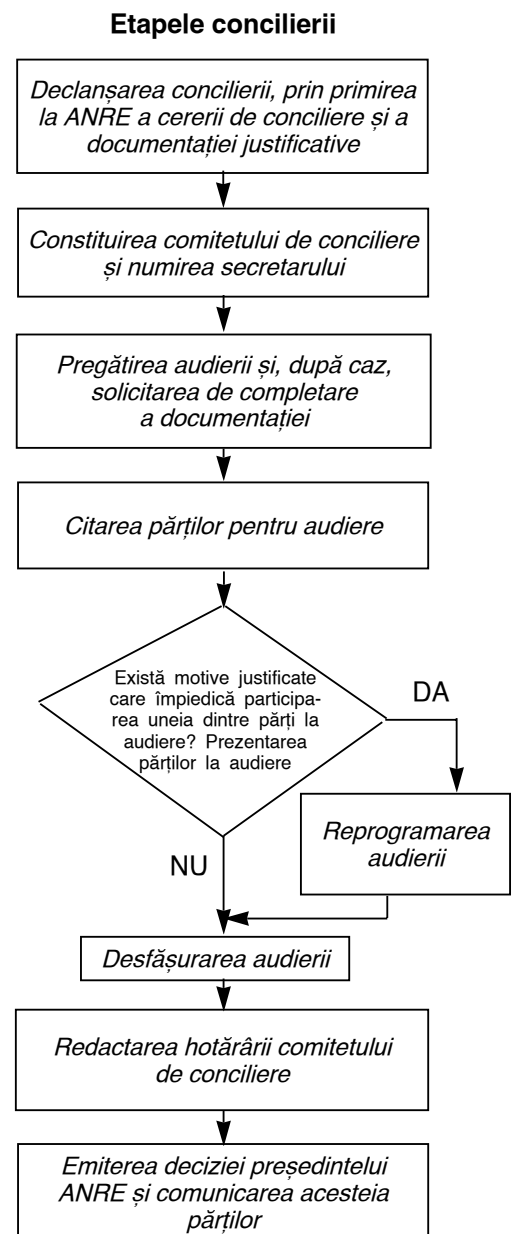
Etapele concilierii

Declanșarea concilierii, prin primirea la ANRE a cererii de conciliere și a documentației justificative

Constituirea comitetului de conciliere și numirea secretarului

Pregătirea audierii și, după caz, solicitarea de completare a documentației

Citarea părților pentru audiere

Există motive justificate care împiedică participarea uneia dintre părți la audiere? Prezentarea părților la audiere

DA

Reprogramarea audierii

NU

Desfășurarea audierii

Redactarea hotărârii comitetului de conciliere

Emiterea deciziei președintelui ANRE și comunicarea acesteia părților